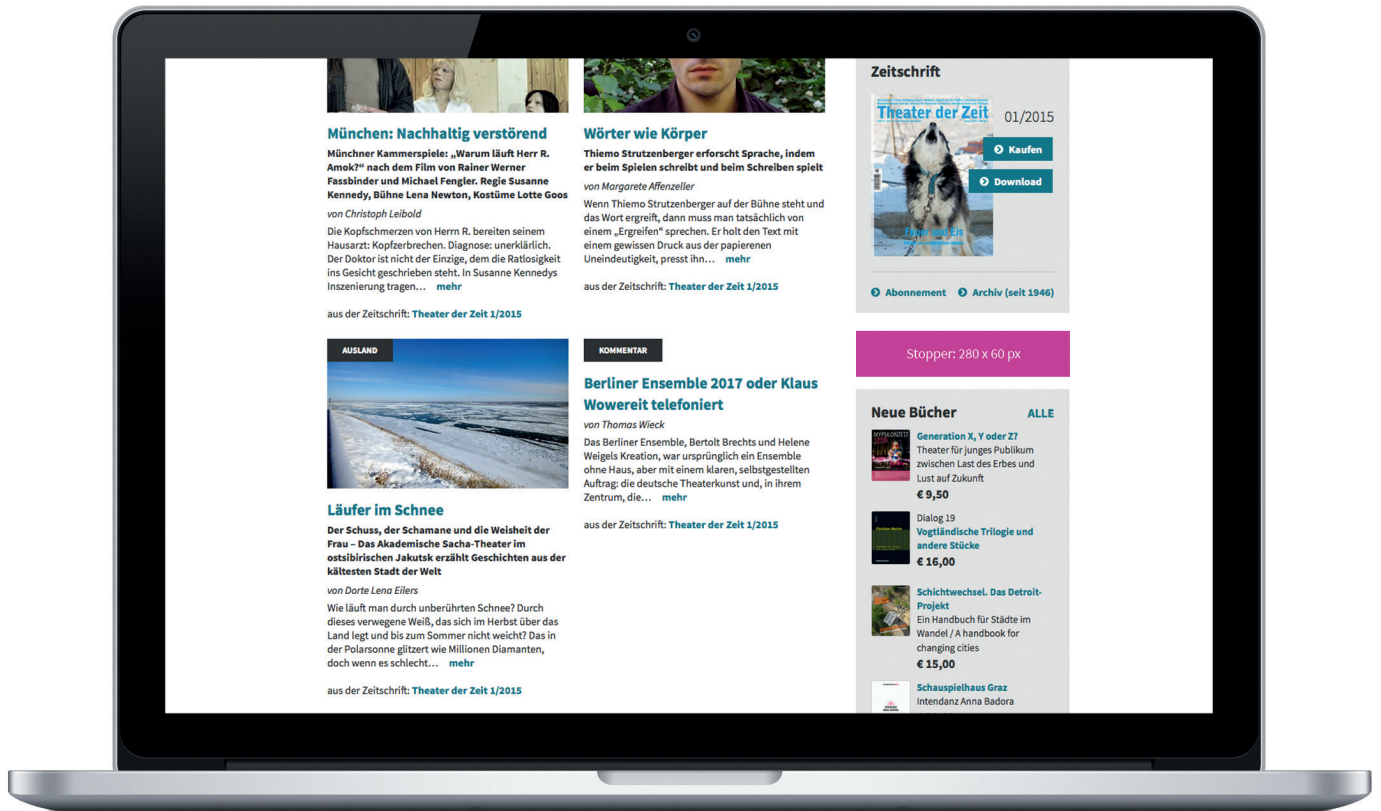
München: Nachhaltig verstörend

Münchner Kammerspiele: „Warum läuft Herr R. Amok?" nach dem Film von Rainer Werner Fassbinder und Michael Fengler. Regie Susanne Kennedy, Bühne Lena Newton, Kostüme Lotte Goos

von Christoph Leibold

Die Kopfschmerzen von Herrn R. bereiten seinem Hausarzt: Kopfzerbrechen. Diagnose: unerklärlich. Der Doktor ist nicht der Einzige, dem die Ratlosigkeit ins Gesicht geschrieben steht. In Susanne Kennedys Inszenierung tragen… mehr

aus der Zeitschrift: Theater der Zeit 1/2015

Wörter wie Körper

Thiemo Strutzenberger erforscht Sprache, indem er beim Spielen schreibt und beim Schreiben spielt

von Margarete Affenzeller

Wenn Thiemo Strutzenberger auf der Bühne steht und das Wort ergreift, dann muss man tatsächlich von einem „Ergreifen" sprechen. Er holt den Text mit einem gewissen Druck aus der papierenen Uneindeutigkeit, presst ihn… mehr

aus der Zeitschrift: Theater der Zeit 1/2015

AUSLAND

Läufer im Schnee

Der Schuss, der Schamane und die Weisheit der Frau – Das Akademische Sacha-Theater im ostsibirischen Jakutsk erzählt Geschichten aus der kältesten Stadt der Welt

von Dorte Lena Eilers

Wie läuft man durch unberührten Schnee? Durch dieses verwegene Weiß, das sich im Herbst über das Land legt und bis zum Sommer nicht weicht? Das in der Polarsonne glitzert wie Millionen Diamanten, doch wenn es schlecht… mehr

aus der Zeitschrift: Theater der Zeit 1/2015

KOMMENTAR

Berliner Ensemble 2017 oder Klaus Wowereit telefoniert

von Thomas Wieck

Das Berliner Ensemble, Bertolt Brechts und Helene Weigels Kreation, war ursprünglich ein Ensemble ohne Haus, aber mit einem klaren, selbstgestellten Auftrag: die deutsche Theaterkunst und, in ihrem Zentrum, die… mehr

aus der Zeitschrift: Theater der Zeit 1/2015

Zeitschrift

Theater der Zeit

01/2015

Kaufen

Download

Feuer und Eis

Abonnement Archiv (seit 1946)

Stopper: 280 x 60 px

Neue Bücher ALLE

Generation X, Y oder Z?
Theater für junges Publikum zwischen Last des Erbes und Lust auf Zukunft
€ 9,50

Dialog 19
Vogtländische Trilogie und andere Stücke
€ 16,00

Schichtwechsel. Das Detroit-Projekt
Ein Handbuch für Städte im Wandel / A handbook for changing cities
€ 15,00

Schauspielhaus Graz
Intendanz Anna Badora